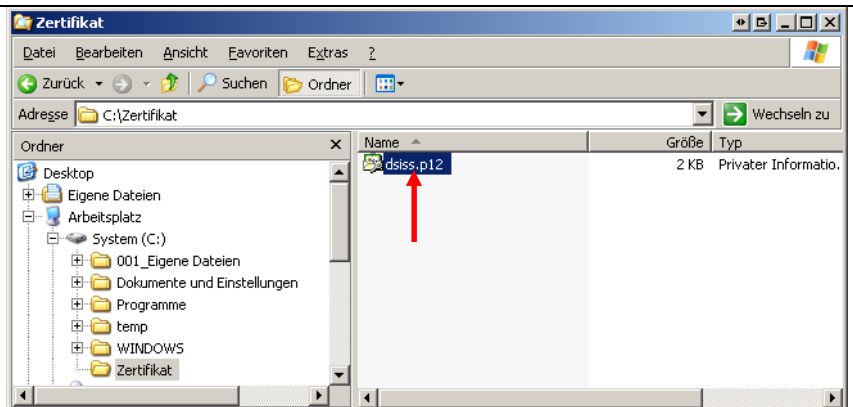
Zertifikat

Datei Bearbeiten Ansicht Favoriten Extras ?

Zurück Suchen Ordner

Adresse C:\Zertifikat Wechseln zu

Ordner

Desktop
Eigene Dateien
Arbeitsplatz
System (C:)
001_Eigene Dateien
Dokumente und Einstellungen
Programme
temp
WINDOWS
Zertifikat

| Name | Größe | Typ |
|---|---|---|
| dsiss.p12 | 2 KB | Privater Informatio. |